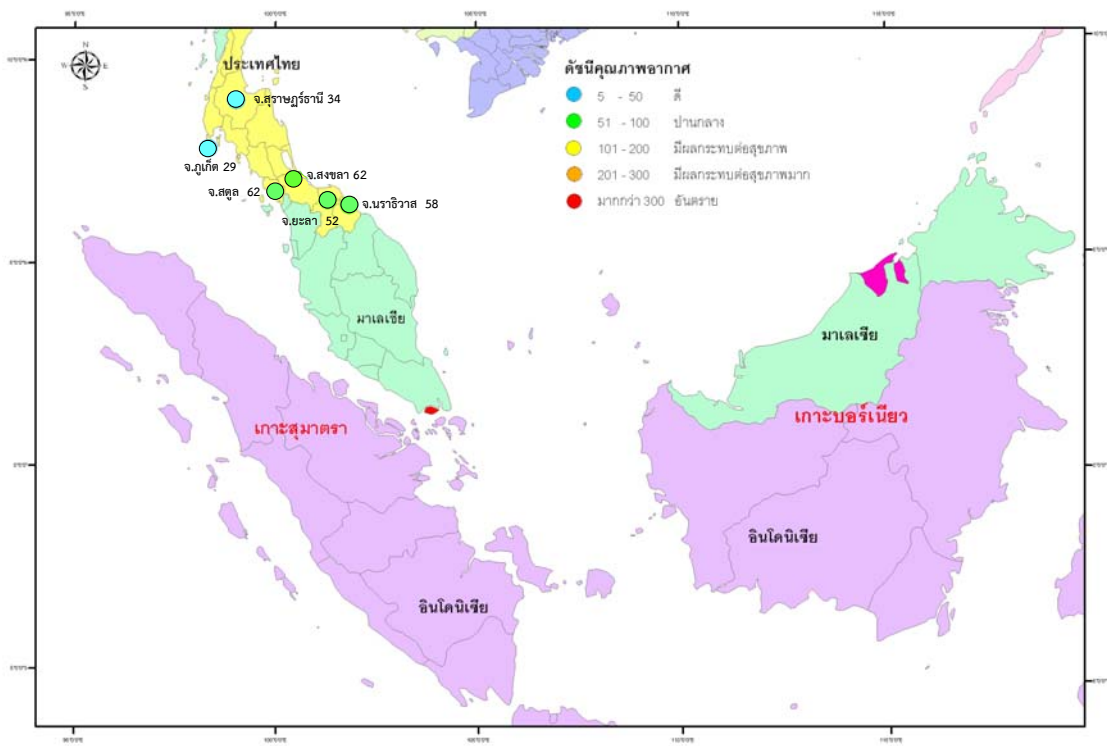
ประเทศไทย

จ.สุราษฎร์ธานี 34

จ.ภูเก็ต 29

จ.สงขลา 62

จ.สตูล 62

จ.นราธิวาส 58

จ.ยะลา 52

ดัชนีคุณภาพอากาศ

5 - 50 ดี

51 - 100 ปานกลาง

101 - 200 มีผลกระทบต่อสุขภาพ

201 - 300 มีผลกระทบต่อสุขภาพมาก

มากกว่า 300 อันตราย

มาเลเซีย

มาเลเซีย

เกาะสุมาตรา

เกาะบอร์เนียว

อินโดนิเซีย

อินโดนิเซีย